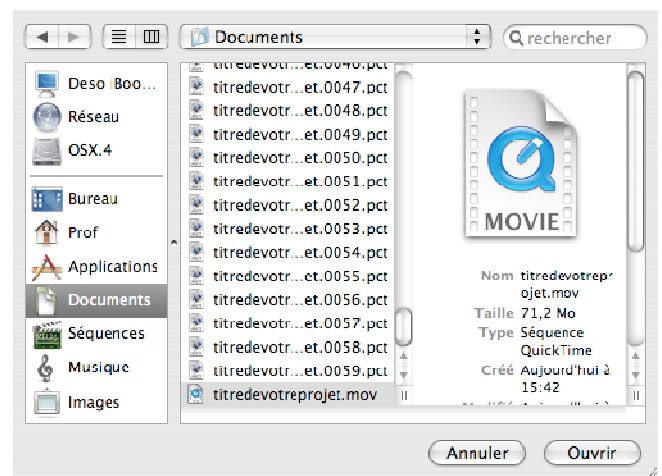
Documents

rechercher

Deso Boo...
Réseau
OSX.4
Bureau
Prof
Applications
Documents
Séquences
Musique
Images

titredevotr...et.0046.pct
titredevotr...et.0047.pct
titredevotr...et.0048.pct
titredevotr...et.0049.pct
titredevotr...et.0050.pct
titredevotr...et.0051.pct
titredevotr...et.0052.pct
titredevotr...et.0053.pct
titredevotr...et.0054.pct
titredevotr...et.0055.pct
titredevotr...et.0056.pct
titredevotr...et.0057.pct
titredevotr...et.0058.pct
titredevotr...et.0059.pct
titredevotreprojet.mov

MOVIE

Nom titredevotreprojet.mov
Taille 71,2 Mo
Type Séquence QuickTime
Créé Aujourd'hui à 15:42
Modifié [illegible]

Annuler
Ouvrir